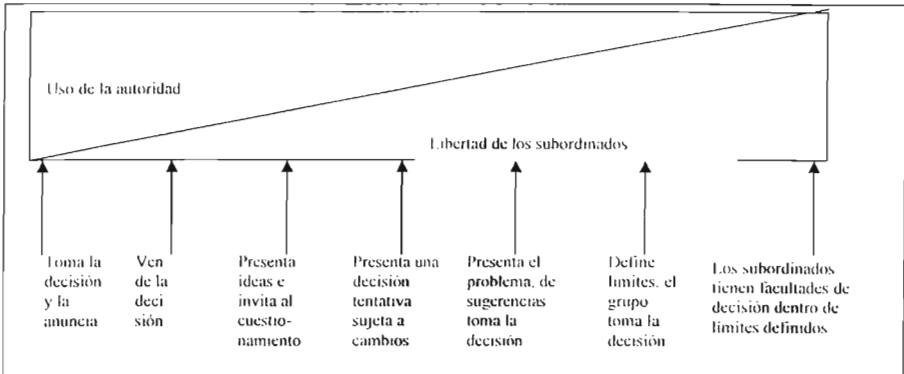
Uso de la autoridad

Libertad de los subordinados

Toma la decisión y la anuncia

Ven de la deci sión

Presenta ideas e invita al cuestionamiento

Presenta una decisión tentativa sujeta a cambios

Presenta el problema, de sugerencias toma la decisión

Define límites, el grupo toma la decisión

Los subordinados tienen facultades de decisión dentro de límites definidos